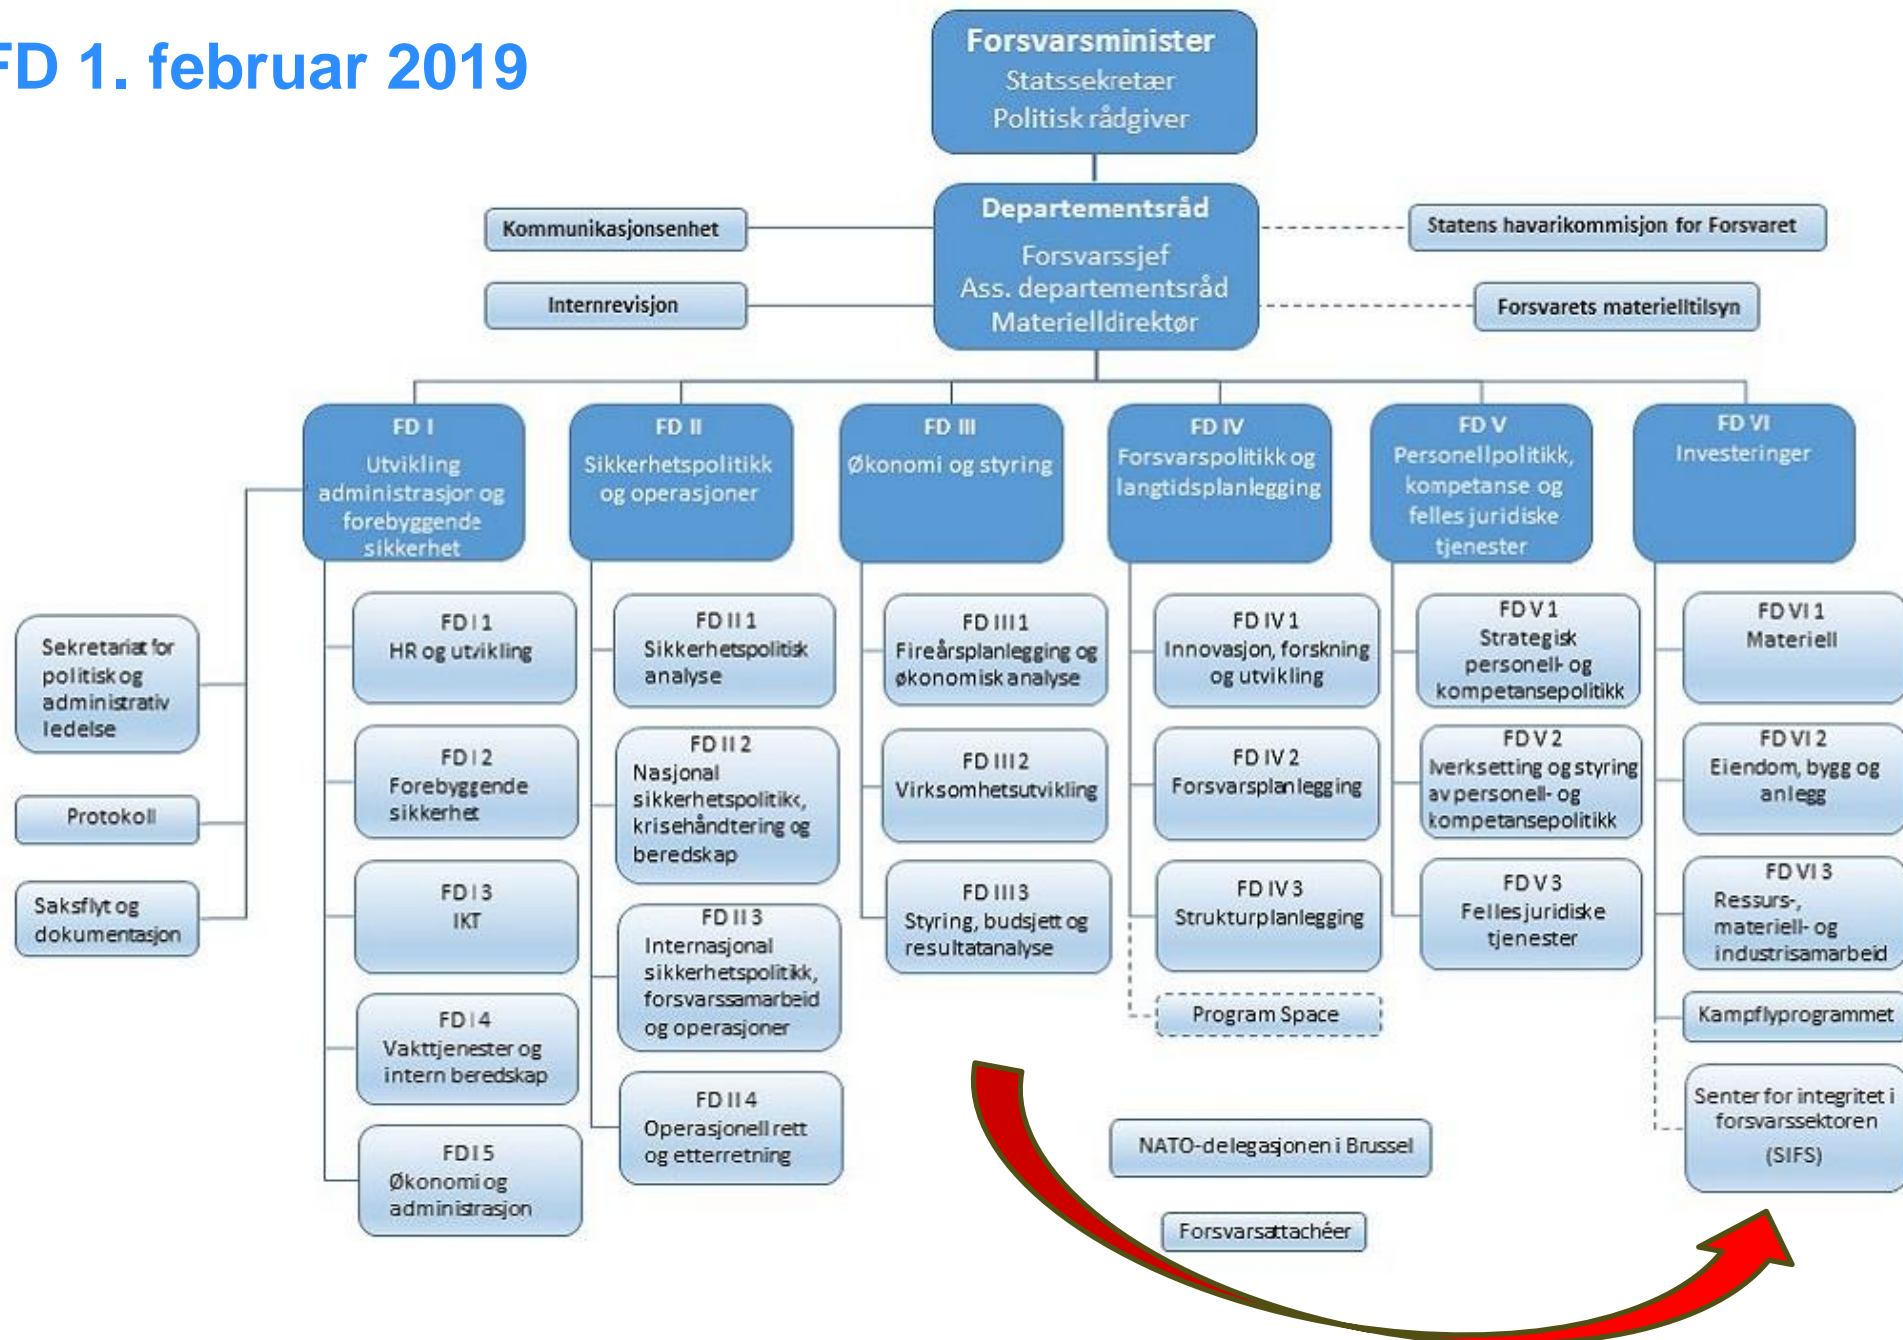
FD 1. februar 2019

Forsvarsminister
Statssekretær
Politisk rådgiver

Departementsråd
Forsvarssjef
Ass. departementsråd
Materielldirektør

Kommunikasjonsenhet

Internrevisjon

Statens havarikommisjon for Forsvaret

Forsvarets materielltilsyn

FD I
Utvikling administrasjon og forebyggende sikkerhet

FD II
Sikkerhetspolitikk og operasjoner

FD III
Økonomi og styring

FD IV
Forsvarspolitikk og langtidsplanlegging

FD V
Personellpolitikk, kompetanse og felles juridiske tjenester

FD VI
Investeringer

Sekretariat for politisk og administrativ ledelse

Protokoll

Saksflyt og dokumentasjon

FD I 1
HR og utvikling

FD I 2
Forebyggende sikkerhet

FD I 3
IKT

FD I 4
Vakttjenester og intern beredskap

FD I 5
Økonomi og administrasjon

FD II 1
Sikkerhetspolitisk analyse

FD II 2
Nasjonal sikkerhetspolitikk, krisehåndtering og beredskap

FD II 3
Internasjonal sikkerhetspolitikk, forsvarssamarbeid og operasjoner

FD II 4
Operasjonell rett og etterretning

FD III 1
Fireårsplanlegging og økonomisk analyse

FD III 2
Virksomhetsutvikling

FD III 3
Styring, budsjett og resultatanalyse

FD IV 1
Innovasjon, forskning og utvikling

FD IV 2
Forsvarsplanlegging

FD IV 3
Strukturplanlegging

Program Space

FD V 1
Strategisk personell- og kompetansepolitikk

FD V 2
Iverksetting og styring av personell- og kompetansepolitikk

FD V 3
Felles juridiske tjenester

FD VI 1
Materiell

FD VI 2
Eiendom, bygg og anlegg

FD VI 3
Ressurs-, materiell- og industrisamarbeid

Kampflyprogrammet

Senter for integritet i forsvarssektoren
(SIFS)

NATO-delegasjonen i Brussel

Forsvarsattachéer